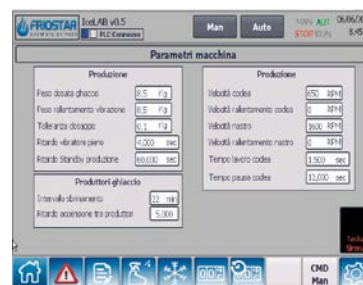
FRIGOSTAR IceLAB v0.5 PLC Connesso
Man Auto MAN AUT STOP RUN 06/06/ 8:45

Parametri macchina

Produzione
Peso dosaia ghiaccio 8.5 Kg
Peso rallentamento vibrazione 8.5 Kg
Tolleranza dosaggio 0.1 Kg
Ritardo vibratore pieno 4.000 sec
Ritardo Standby produzione 60.000 sec

Produttori ghiaccio
Intervallo sbrinamento 22 min
Ritardo accensione tra produttori 5.000

Produzione
Velocità coclea 650 RPM
Velocità rallentamento coclea 0 RPM
Velocità nastro 3600 RPM
Velocità rallentamento nastro 0 RPM
Tempo lavoro coclea 1.500 sec
Tempo pausa coclea 12.000 sec

CMD Man